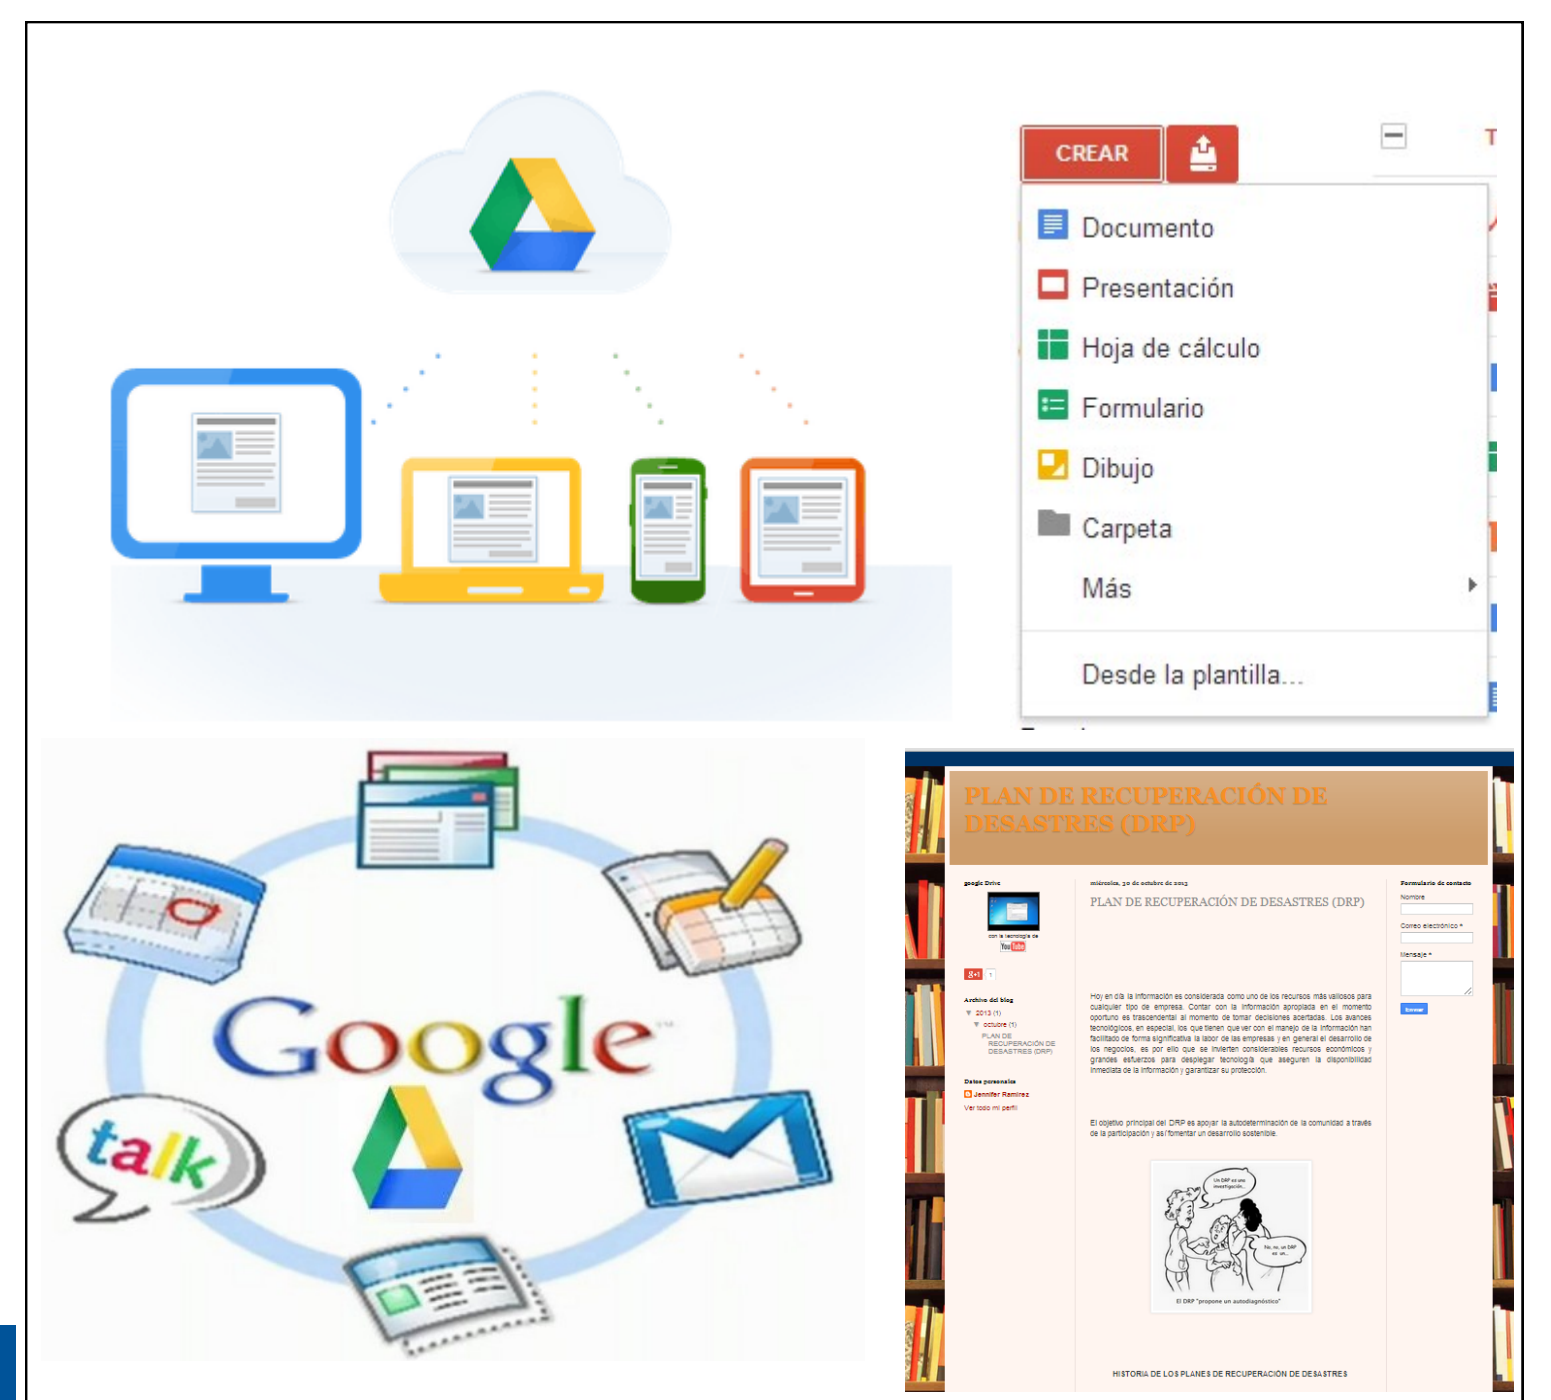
CREAR

Documento

Presentación

Hoja de cálculo

Formulario

Dibujo

Carpeta

Más

Desde la plantilla...

Google™

talk

PLAN DE RECUPERACIÓN DE DESASTRES (DRP)

Google Drive

con la tecnología de YouTube

Archivo del blog

▼ 2013 (1)

▼ octubre (1)

PLAN DE RECUPERACIÓN DE DESASTRES (DRP)

Datos personales

Jennifer Ramirez

Ver todo mi perfil

miércoles, 30 de octubre de 2013

PLAN DE RECUPERACIÓN DE DESASTRES (DRP)

Hoy en día la información es considerada como uno de los recursos más valiosos para cualquier tipo de empresa. Contar con la información apropiada en el momento oportuno es trascendental al momento de tomar decisiones acertadas. Los avances tecnológicos, en especial, los que tienen que ver con el manejo de la información han facilitado de forma significativa la labor de las empresas y en general el desarrollo de los negocios, es por ello que se invierten considerables recursos económicos y grandes esfuerzos para desplegar tecnología que aseguren la disponibilidad inmediata de la información y garantizar su protección.

El objetivo principal del DRP es apoyar la autodeterminación de la comunidad a través de la participación y así fomentar un desarrollo sostenible.

El DRP "propone un autodiagnóstico"

HISTORIA DE LOS PLANES DE RECUPERACIÓN DE DESASTRES

Formulario de contacto

Nombre

Correo electrónico *

Mensaje *

Enviar